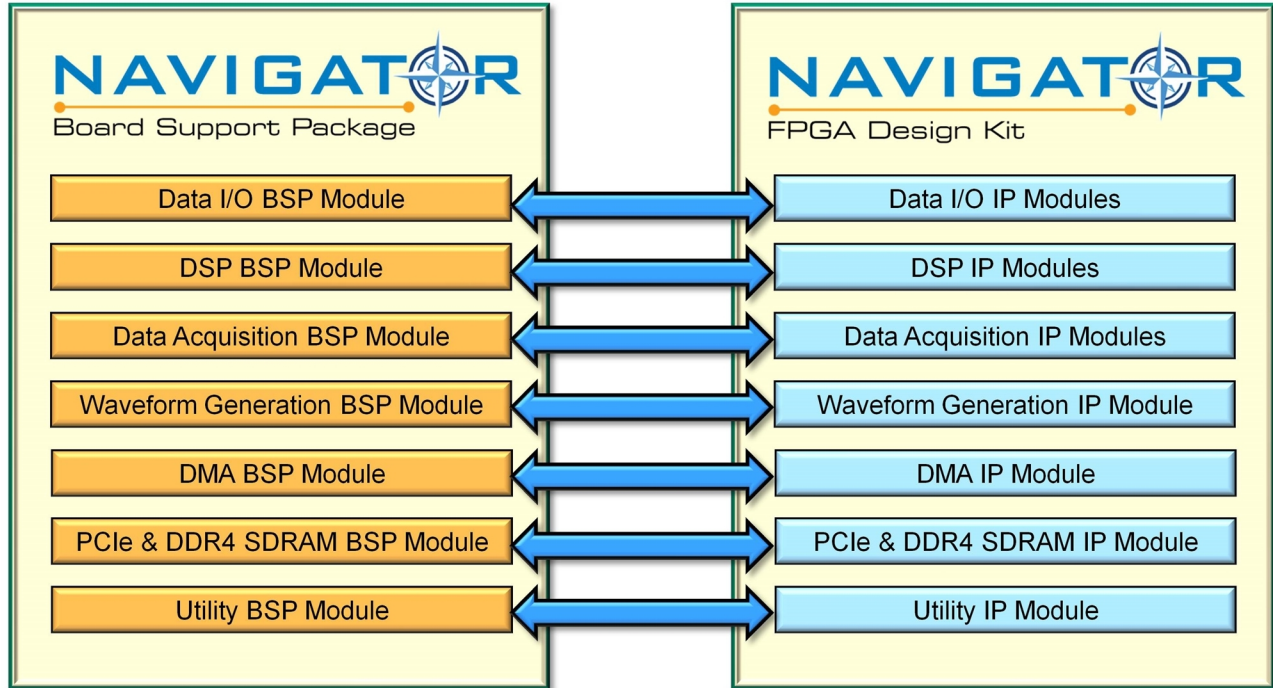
NAVIGATOR
Board Support Package

Data I/O BSP Module

DSP BSP Module

Data Acquisition BSP Module

Waveform Generation BSP Module

DMA BSP Module

PCIe & DDR4 SDRAM BSP Module

Utility BSP Module

NAVIGATOR
FPGA Design Kit

Data I/O IP Modules

DSP IP Modules

Data Acquisition IP Modules

Waveform Generation IP Module

DMA IP Module

PCIe & DDR4 SDRAM IP Module

Utility IP Module